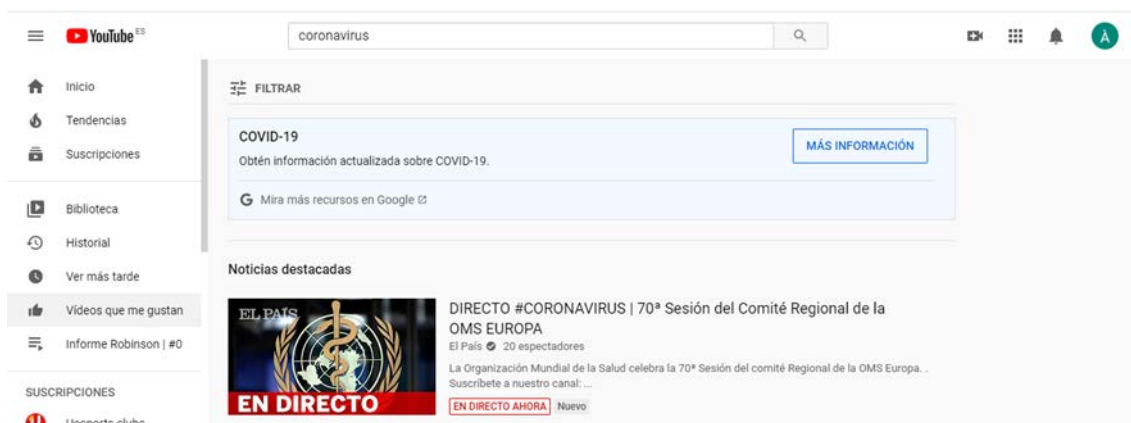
YouTube ES

coronavirus

A

Inicio
Tendencias
Suscripciones
Biblioteca
Historial
Ver más tarde
Vídeos que me gustan
Informe Robinson | #0

SUSCRIPCIONES
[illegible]

FILTRAR

COVID-19
Obtén información actualizada sobre COVID-19.
MÁS INFORMACIÓN

G Mira más recursos en Google

Noticias destacadas

EL PAÍS
EN DIRECTO

DIRECTO #CORONAVIRUS | 70ª Sesión del Comité Regional de la OMS EUROPA
El País 20 espectadores
La Organización Mundial de la Salud celebra la 70ª Sesión del comité Regional de la OMS Europa. . Suscríbete a nuestro canal: ...
EN DIRECTO AHORA Nuevo